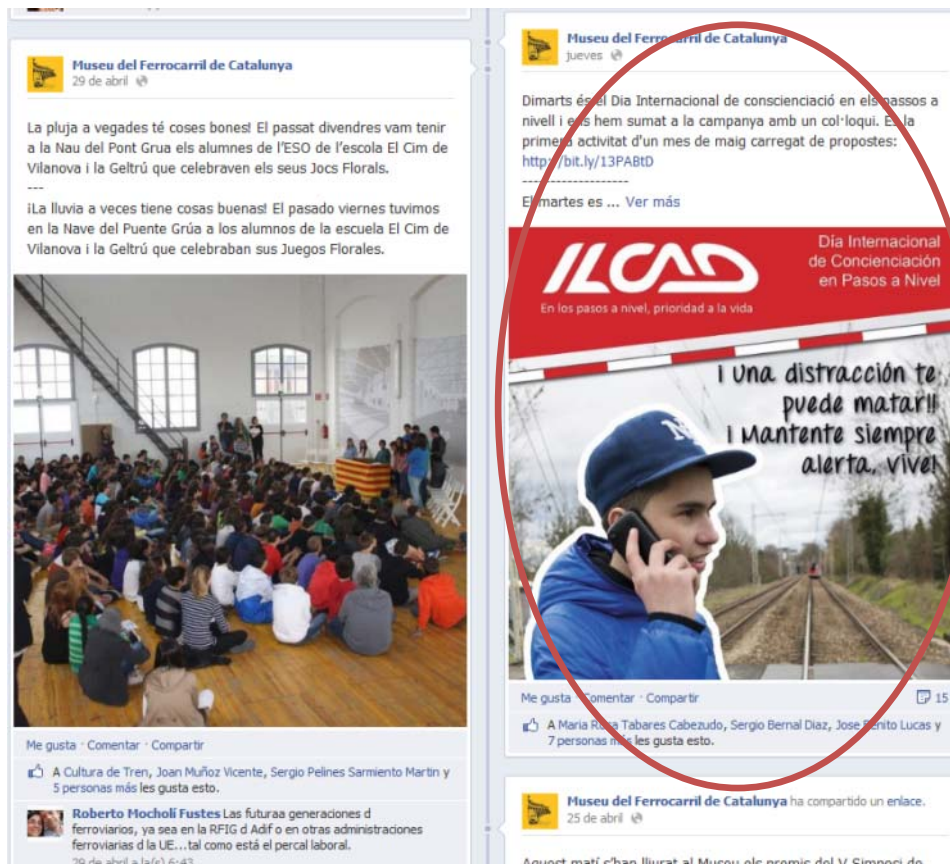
Museu del Ferrocarril de Catalunya
29 de abril

La pluja a vegades té coses bones! El passat divendres vam tenir a la Nau del Pont Grua els alumnes de l'ESO de l'escola El Cim de Vilanova i la Geltrú que celebraven els seus Jocs Florals.
---
¡La lluvia a veces tiene cosas buenas! El pasado viernes tuvimos en la Nave del Puente Grúa a los alumnos de la escuela El Cim de Vilanova i la Geltrú que celebraban sus Juegos Florales.

Me gusta · Comentar · Compartir

A Cultura de Tren, Joan Muñoz Vicente, Sergio Pelines Sarmiento Martin y 5 personas más les gusta esto.

Roberto Mocholí Fustes Las futuraa generaciones d ferroviarios, ya sea en la RFIG d Adif o en otras administraciones ferroviarias d la UE...tal como está el percal laboral.
29 de abril a la(s) 6:43

Museu del Ferrocarril de Catalunya
jueves

Dimarts és el Dia Internacional de consciencació en els passos a nivell i ens hem sumat a la campanya amb un col·loqui. És la primera activitat d'un mes de maig carregat de propostes: http://bit.ly/13PABtD
--------------------
El martes es ... Ver más

ILCAD
En los pasos a nivel, prioridad a la vida
Día Internacional de Concienciación en Pasos a Nivel

¡Una distracción te puede matar!! ¡Mantente siempre alerta, vive!

Me gusta · Comentar · Compartir
15

A Maria Rosa Tabares Cabezudo, Sergio Bernal Diaz, Jose Benito Lucas y 7 personas más les gusta esto.

Museu del Ferrocarril de Catalunya ha compartido un enlace.
25 de abril

Aquest matí s'han lliurat al Museu els premis del V Simposi de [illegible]